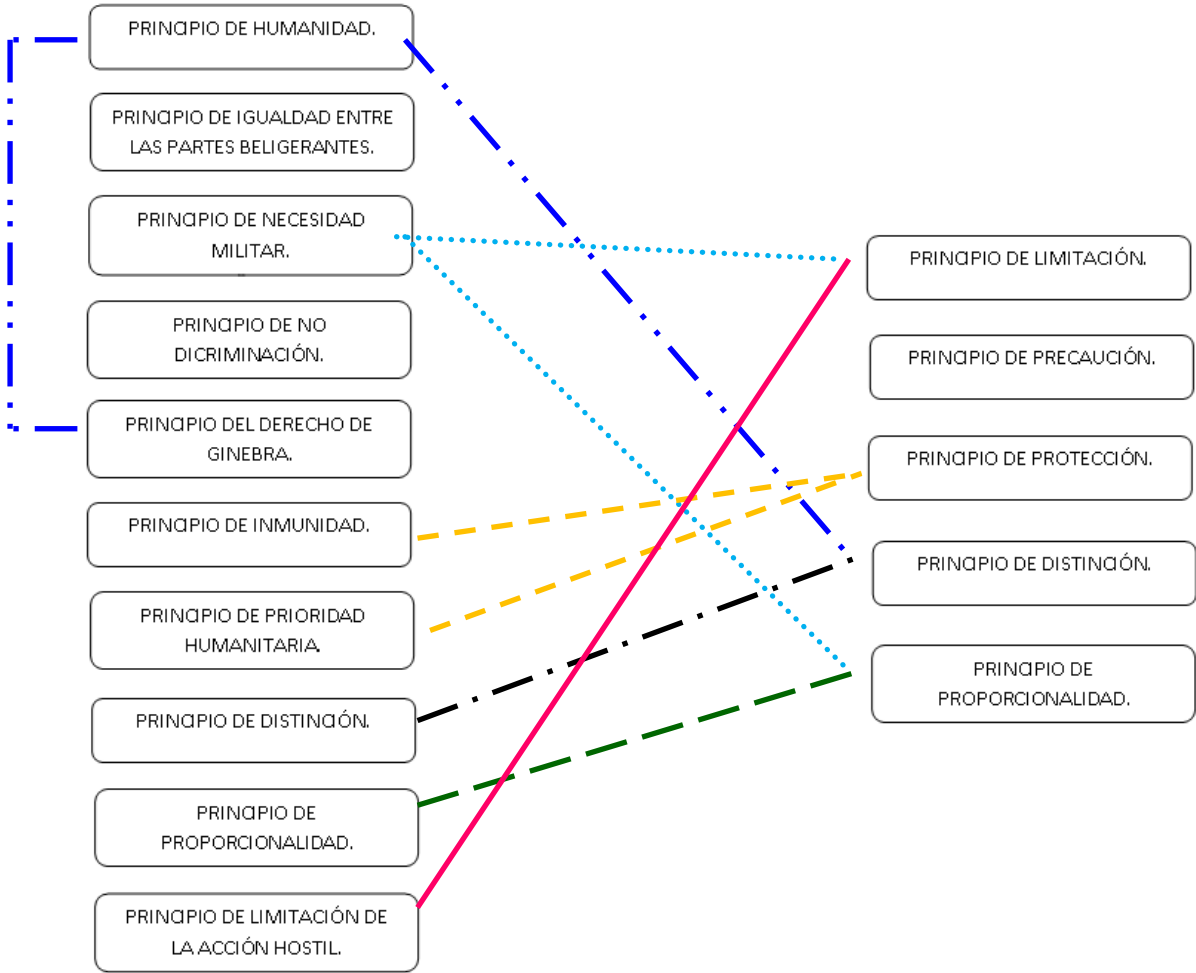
PRINCIPIO DE HUMANIDAD.

PRINCIPIO DE IGUALDAD ENTRE LAS PARTES BELIGERANTES.

PRINCIPIO DE NECESIDAD MILITAR.

PRINCIPIO DE NO DICRIMINACIÓN.

PRINCIPIO DEL DERECHO DE GINEBRA.

PRINCIPIO DE INMUNIDAD.

PRINCIPIO DE PRIORIDAD HUMANITARIA.

PRINCIPIO DE DISTINCIÓN.

PRINCIPIO DE PROPORCIONALIDAD.

PRINCIPIO DE LIMITACIÓN DE LA ACCIÓN HOSTIL.

PRINCIPIO DE LIMITACIÓN.

PRINCIPIO DE PRECAUCIÓN.

PRINCIPIO DE PROTECCIÓN.

PRINCIPIO DE DISTINCIÓN.

PRINCIPIO DE PROPORCIONALIDAD.